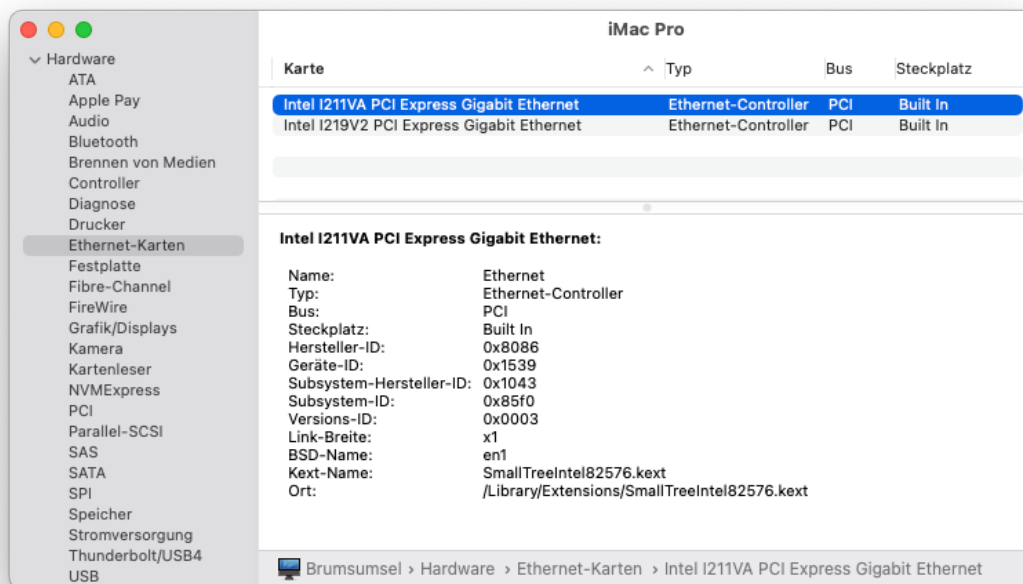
iMac Pro

Hardware
ATA
Apple Pay
Audio
Bluetooth
Brennen von Medien
Controller
Diagnose
Drucker
Ethernet-Karten
Festplatte
Fibre-Channel
FireWire
Grafik/Displays
Kamera
Kartenleser
NVMExpress
PCI
Parallel-SCSI
SAS
SATA
SPI
Speicher
Stromversorgung
Thunderbolt/USB4
USB

| Karte | Typ | Bus | Steckplatz |
|---|---|---|---|
| Intel I211VA PCI Express Gigabit Ethernet | Ethernet-Controller | PCI | Built In |
| Intel I219V2 PCI Express Gigabit Ethernet | Ethernet-Controller | PCI | Built In |

Intel I211VA PCI Express Gigabit Ethernet:

Name: Ethernet
Typ: Ethernet-Controller
Bus: PCI
Steckplatz: Built In
Hersteller-ID: 0x8086
Geräte-ID: 0x1539
Subsystem-Hersteller-ID: 0x1043
Subsystem-ID: 0x85f0
Versions-ID: 0x0003
Link-Breite: x1
BSD-Name: en1
Kext-Name: SmallTreeIntel82576.kext
Ort: /Library/Extensions/SmallTreeIntel82576.kext

Brumsumsel › Hardware › Ethernet-Karten › Intel I211VA PCI Express Gigabit Ethernet